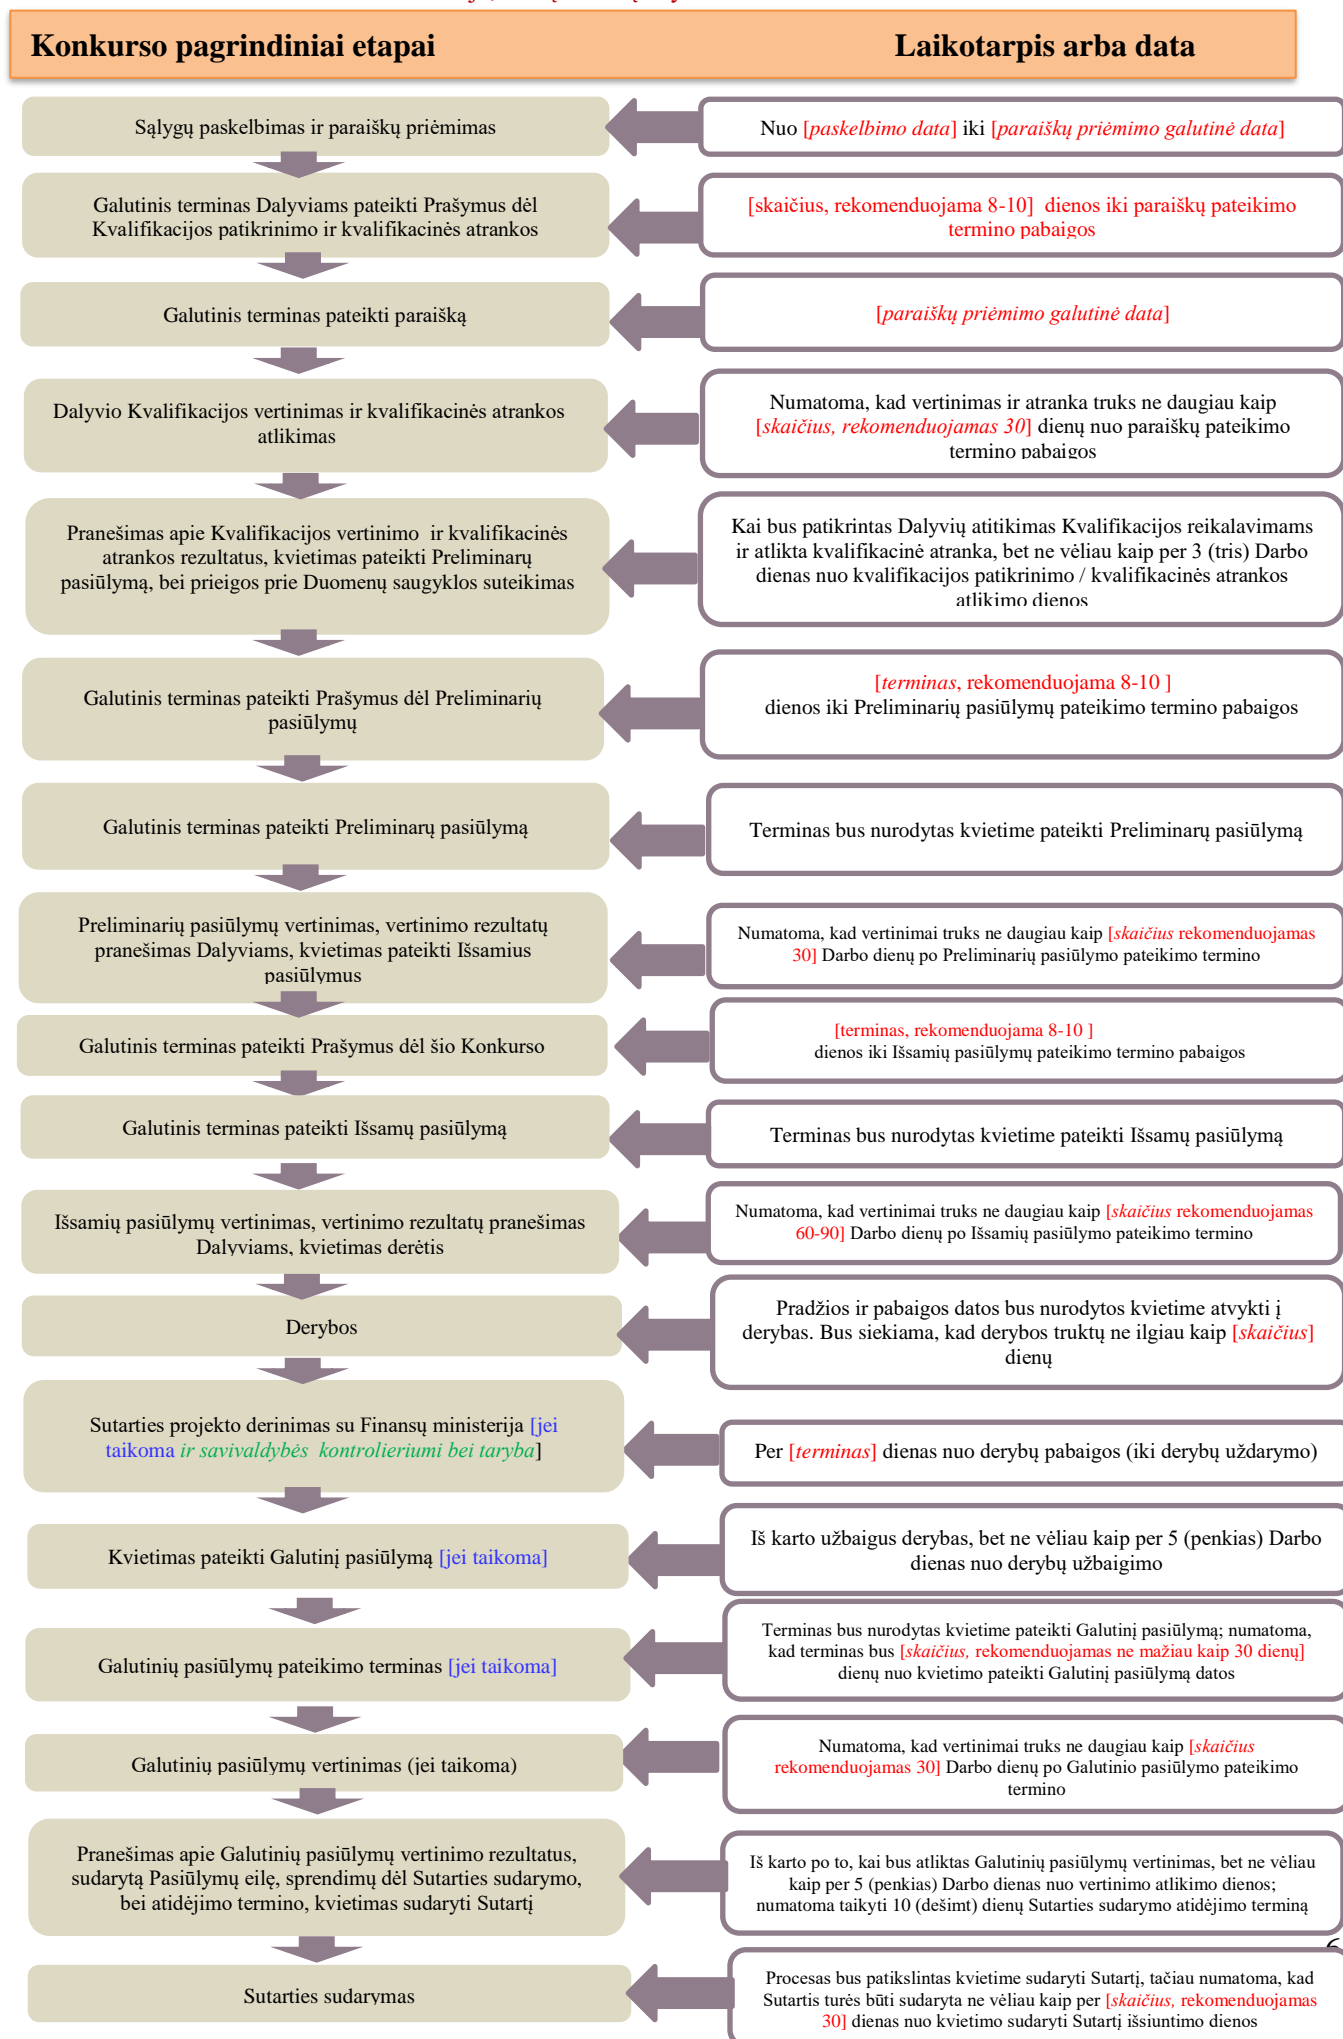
Konkurso pagrindiniai etapai

Laikotarpis arba data

Sąlygų paskelbimas ir paraiškų priėmimas

Nuo [paskelbimo data] iki [paraiškų priėmimo galutinė data]

Galutinis terminas Dalyviams pateikti Prašymus dėl Kvalifikacijos patikrinimo ir kvalifikacinės atrankos

[skaičius, rekomenduojama 8-10] dienos iki paraiškų pateikimo termino pabaigos

Galutinis terminas pateikti paraišką

[paraiškų priėmimo galutinė data]

Dalyvio Kvalifikacijos vertinimas ir kvalifikacinės atrankos atlikimas

Numatoma, kad vertinimas ir atranka truks ne daugiau kaip [skaičius, rekomenduojamas 30] dienų nuo paraiškų pateikimo termino pabaigos

Pranešimas apie Kvalifikacijos vertinimo ir kvalifikacinės atrankos rezultatus, kvietimas pateikti Preliminarų pasiūlymą, bei prieigos prie Duomenų saugyklos suteikimas

Kai bus patikrintas Dalyvių atitikimas Kvalifikacijos reikalavimams ir atlikta kvalifikacinė atranka, bet ne vėliau kaip per 3 (tris) Darbo dienas nuo kvalifikacijos patikrinimo / kvalifikacinės atrankos atlikimo dienos

Galutinis terminas pateikti Prašymus dėl Preliminarių pasiūlymų

[terminas, rekomenduojama 8-10 ] dienos iki Preliminarių pasiūlymų pateikimo termino pabaigos

Galutinis terminas pateikti Preliminarų pasiūlymą

Terminas bus nurodytas kvietime pateikti Preliminarų pasiūlymą

Preliminarių pasiūlymų vertinimas, vertinimo rezultatų pranešimas Dalyviams, kvietimas pateikti Išsamius pasiūlymus

Numatoma, kad vertinimai truks ne daugiau kaip [skaičius rekomenduojamas 30] Darbo dienų po Preliminarių pasiūlymo pateikimo termino

Galutinis terminas pateikti Prašymus dėl šio Konkurso

[terminas, rekomenduojama 8-10 ] dienos iki Išsamių pasiūlymų pateikimo termino pabaigos

Galutinis terminas pateikti Išsamų pasiūlymą

Terminas bus nurodytas kvietime pateikti Išsamų pasiūlymą

Išsamių pasiūlymų vertinimas, vertinimo rezultatų pranešimas Dalyviams, kvietimas derėtis

Numatoma, kad vertinimai truks ne daugiau kaip [skaičius rekomenduojamas 60-90] Darbo dienų po Išsamių pasiūlymo pateikimo termino

Derybos

Pradžios ir pabaigos datos bus nurodytos kvietime atvykti į derybas. Bus siekiama, kad derybos truktų ne ilgiau kaip [skaičius] dienų

Sutarties projekto derinimas su Finansų ministerija [jei taikoma ir savivaldybės kontrolieriumi bei taryba]

Per [terminas] dienas nuo derybų pabaigos (iki derybų uždarymo)

Kvietimas pateikti Galutinį pasiūlymą [jei taikoma]

Iš karto užbaigus derybas, bet ne vėliau kaip per 5 (penkias) Darbo dienas nuo derybų užbaigimo

Galutinių pasiūlymų pateikimo terminas [jei taikoma]

Terminas bus nurodytas kvietime pateikti Galutinį pasiūlymą; numatoma, kad terminas bus [skaičius, rekomenduojamas ne mažiau kaip 30 dienų] dienų nuo kvietimo pateikti Galutinį pasiūlymą datos

Galutinių pasiūlymų vertinimas (jei taikoma)

Numatoma, kad vertinimai truks ne daugiau kaip [skaičius rekomenduojamas 30] Darbo dienų po Galutinio pasiūlymo pateikimo termino

Pranešimas apie Galutinių pasiūlymų vertinimo rezultatus, sudarytą Pasiūlymų eilę, sprendimų dėl Sutarties sudarymo, bei atidėjimo termino, kvietimas sudaryti Sutartį

Iš karto po to, kai bus atliktas Galutinių pasiūlymų vertinimas, bet ne vėliau kaip per 5 (penkias) Darbo dienas nuo vertinimo atlikimo dienos; numatoma taikyti 10 (dešimt) dienų Sutarties sudarymo atidėjimo terminą

Sutarties sudarymas

Procesas bus patikslintas kvietime sudaryti Sutartį, tačiau numatoma, kad Sutartis turės būti sudaryta ne vėliau kaip per [skaičius, rekomenduojamas 30] dienas nuo kvietimo sudaryti Sutartį išsiuntimo dienos